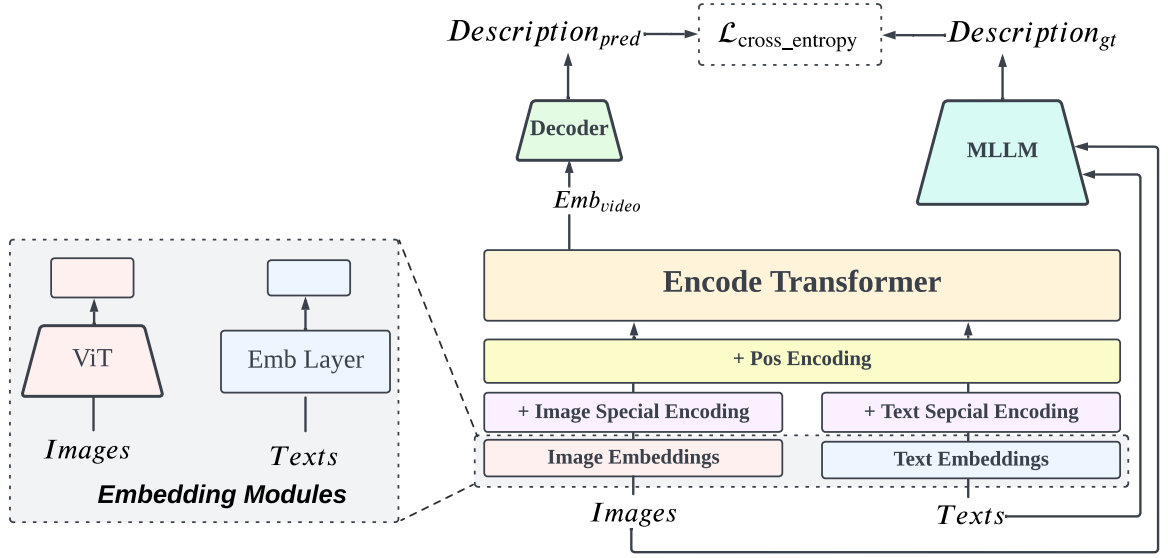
$Description_{pred}$

$\mathcal{L}_{\text{cross\_entropy}}$

$Description_{gt}$

Decoder

MLLM

$Emb_{video}$

ViT

Emb Layer

$Images$

$Texts$

Embedding Modules

Encode Transformer

+ Pos Encoding

+ Image Special Encoding

+ Text Sepcial Encoding

Image Embeddings

Text Embeddings

$Images$

$Texts$